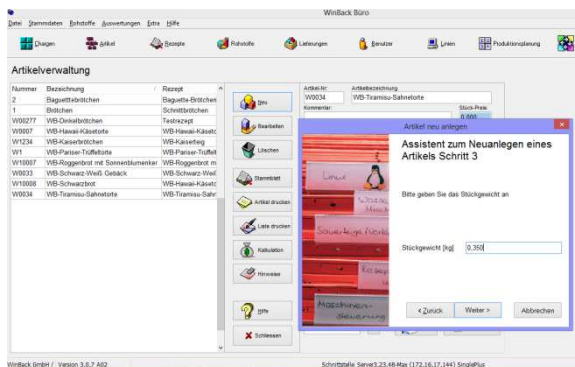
WinBack Büro

Datei Stammdaten Rohstoffe Auswertungen Extra Hilfe

Chargen | Artikel | Rezepte | Rohstoffe | Lieferungen | Benutzer | Linien | Produktionsplanung

Artikelverwaltung

| Nummer | Bezeichnung | Rezept |
|---|---|---|
| 2 | Baguettebrötchen | Baguette-Brötchen |
| 1 | Brötchen | Schnittbrötchen |
| W00277 | WB-Dinkelbrötchen | Testrezept |
| W0007 | WB-Hawaii-Käsetorte | WB-Hawaii-Käsetorte |
| W1234 | WB-Kaiserbrötchen | WB-Kaiserteig |
| W1 | WB-Pariser-Trüffeltorte | WB-Pariser-Trüffel |
| W10007 | WB-Roggenbrot mit Sonnenblumenker | WB-Roggenbrot m |
| W0033 | WB-Schwarz-Weiß Gebäck | WB-Schwarz-Weiß |
| W10008 | WB-Schwarzbrot | WB-Hawaii-Käsetorte |
| W0034 | WB-Tiramisu-Sahnetorte | WB-Tiramisu-Sahn |

Neu
Bearbeiten
Löschen
Stammblatt
Artikel drucken
Liste drucken
Kalkulation
Hinweise
Hilfe
Schliessen

Artikel-Nr: W0034
Artikelbezeichnung: WB-Tiramisu-Sahnetorte
Kommentar:
Stück-Preis
0,000

Artikel neu anlegen

Assistent zum Neuanlegen eines Artikels Schritt 3

Bitte geben Sie das Stückgewicht an

Stückgewicht [kg] 0,350

< Zurück | Weiter > | Abbrechen

Linux
Sauerteig-Verwaltung
Maschinen-steuerung

WinBack GmbH / Version 3.8.7 A02
Schnittstelle: Server3.23.48-Max (172.16.17.144) SinglePlus